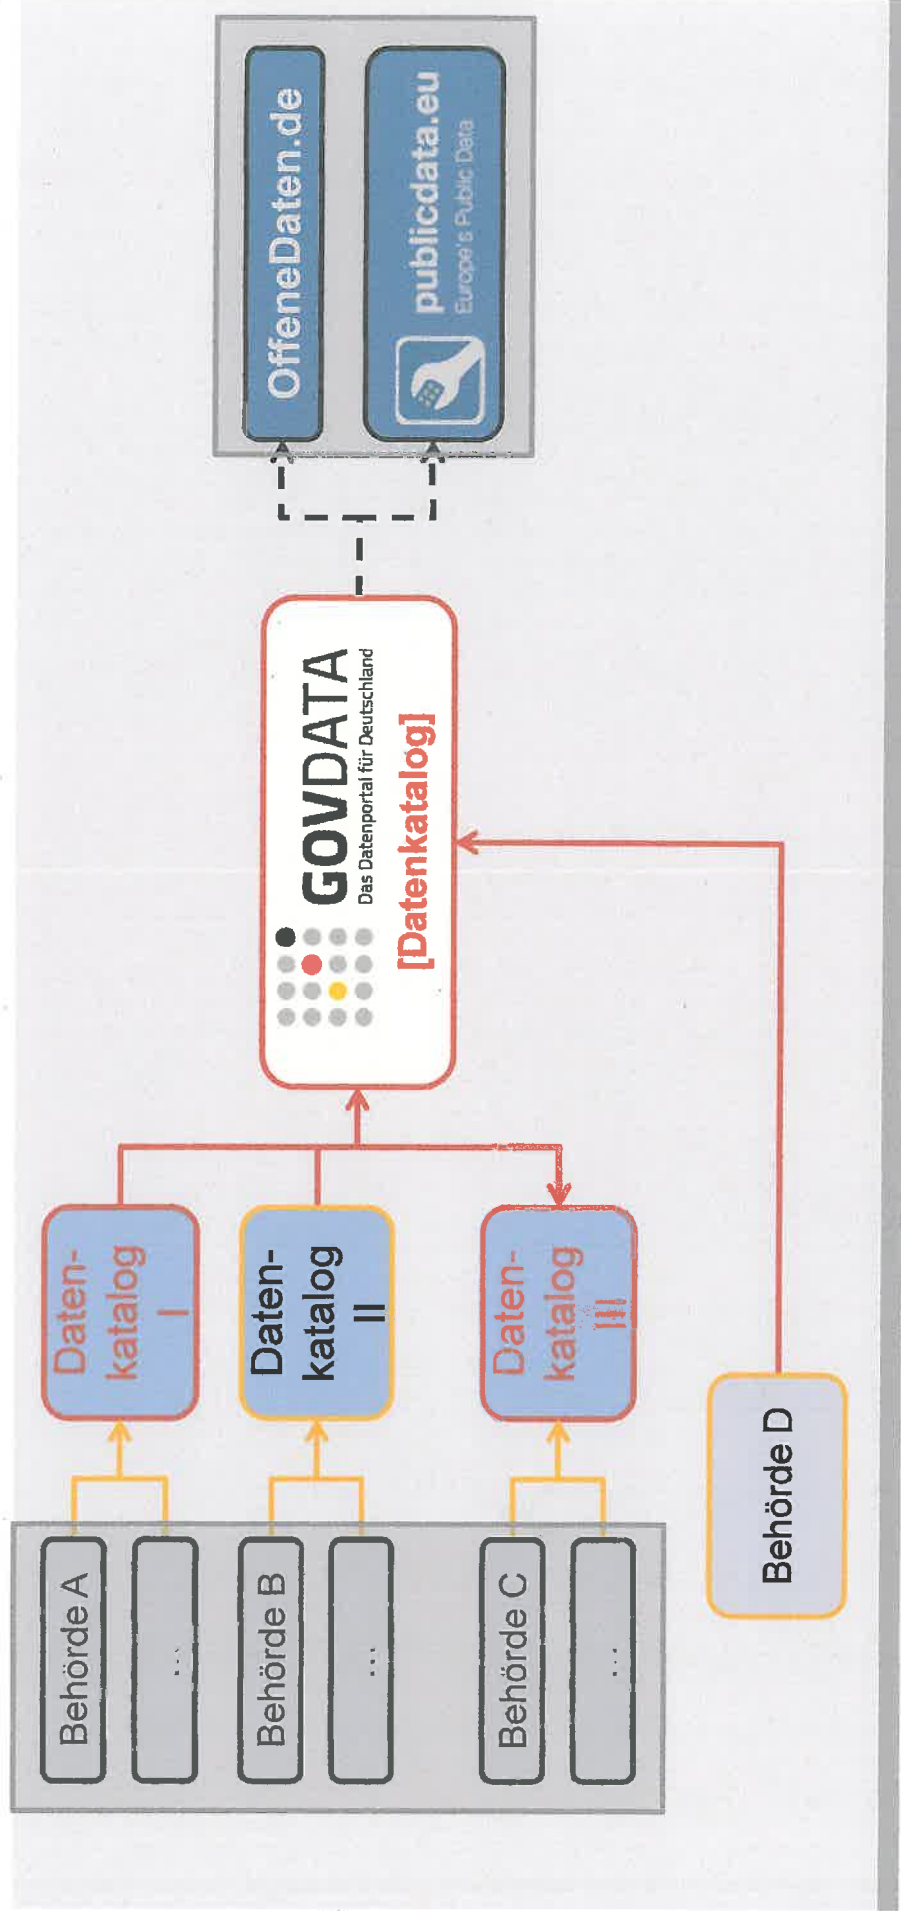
Behörde A

...

Behörde B

...

Behörde C

...

Behörde D

Daten-katalog I

Daten-katalog II

Daten-katalog III

GOVDATA
Das Datenportal für Deutschland
[Datenkatalog]

OffeneDaten.de

publicdata.eu
Europe's Public Data